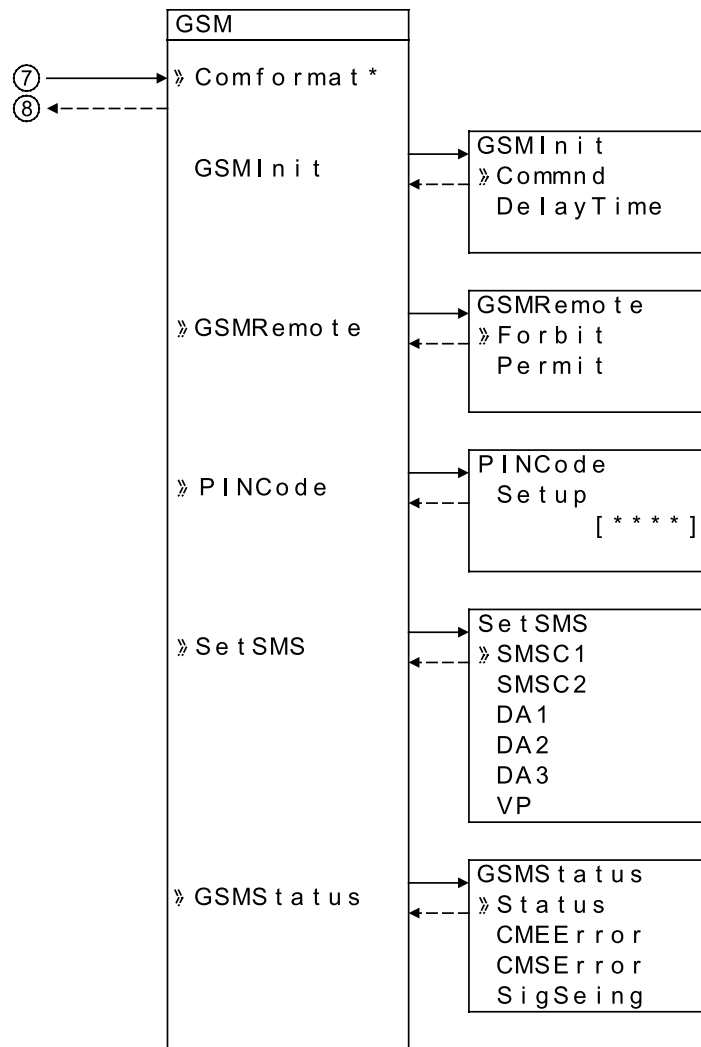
GSM

⑦

⑧

» Comformat *

GSMInit

» GSMRemote

» PINCode

» SetSMS

» GSMStatus

GSMInit
» Commnd
DelayTime

GSMRemote
» Forbit
Permit

PINCode
Setup
[ * * * * ]

SetSMS
» SMSC1
SMSC2
DA1
DA2
DA3
VP

GSMStatus
» Status
CMEError
CMSError
SigSeing